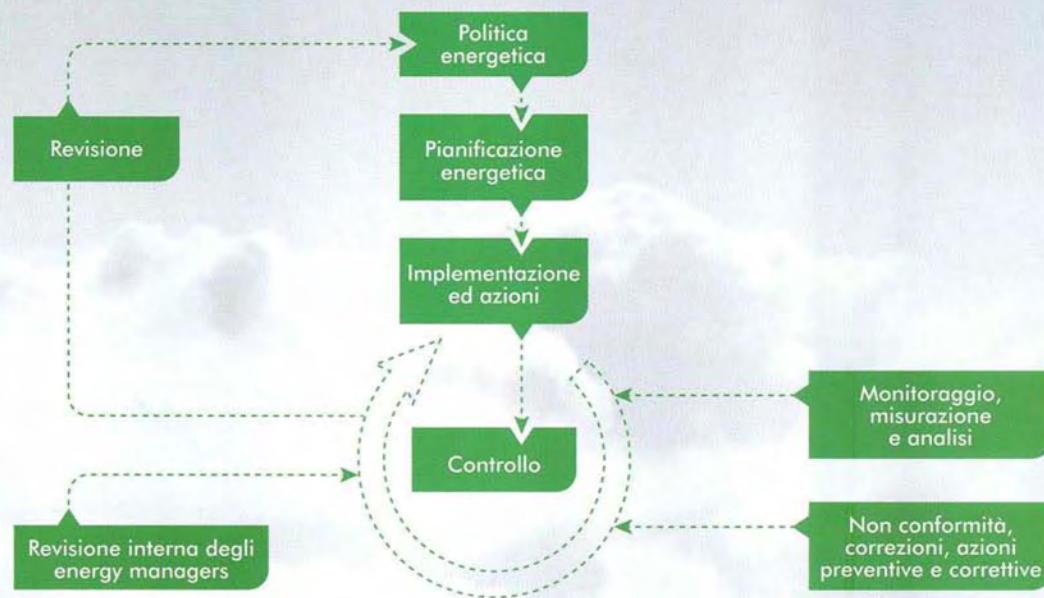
Politica energetica

Revisione

Pianificazione energetica

Implementazione ed azioni

Monitoraggio, misurazione e analisi

Controllo

Revisione interna degli energy managers

Non conformità, correzioni, azioni preventive e correttive